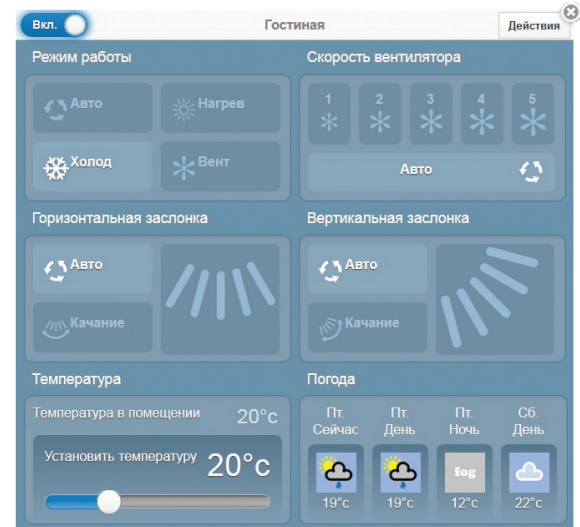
Вкл.

Гостиная

Действия

Режим работы

Авто

Нагрев

Холод

Вент

Скорость вентилятора

1

2

3

4

5

Авто

Горизонтальная заслонка

Авто

Качание

Вертикальная заслонка

Авто

Качание

Температура

Температура в помещении 20°c

Установить температуру 20°c

Погода

| Пт. Сейчас | Пт. День | Пт. Ночь | Сб. День |
|---|---|---|---|
| | | fog | |
| 19°c | 19°c | 12°c | 22°c |